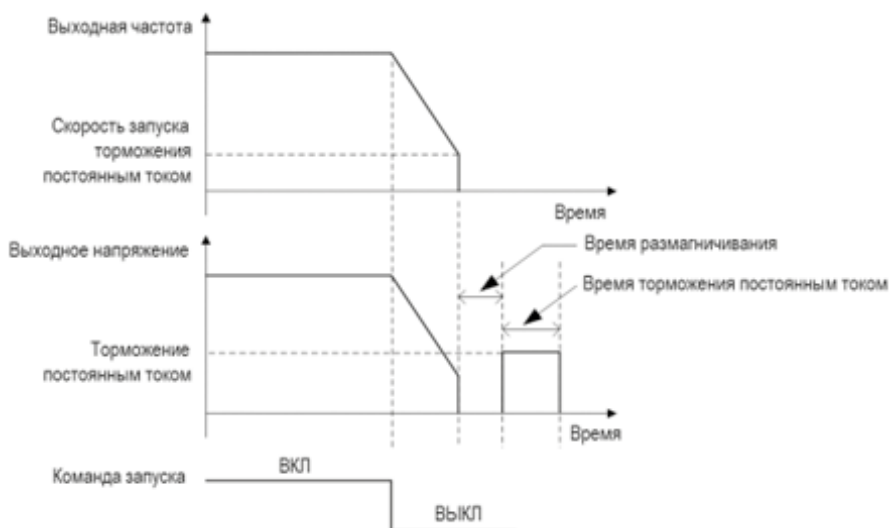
Выходная частота

Скорость запуска торможения постоянным током

Время

Выходное напряжение

Время размагничивания

Время торможения постоянным током

Торможение постоянным током

Время

Команда запуска

ВКЛ

ВЫКЛ